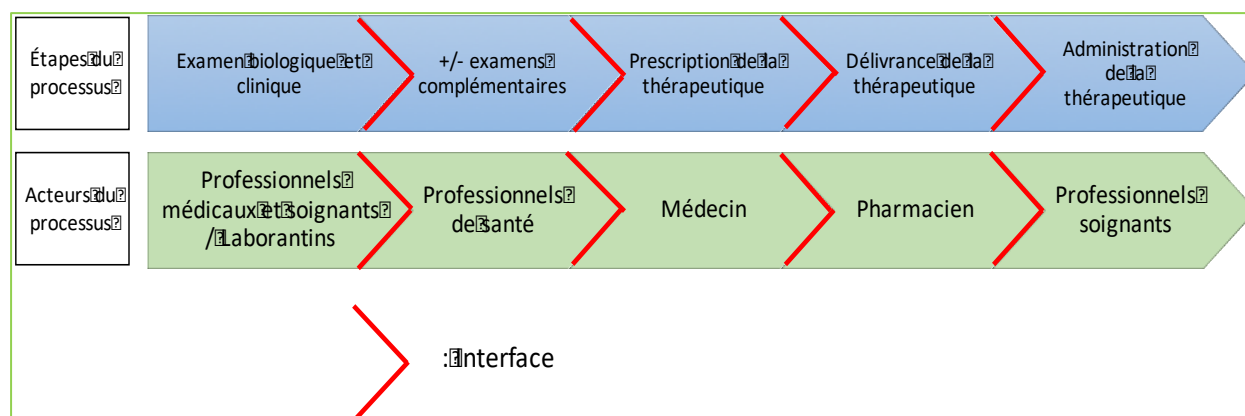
Étapes du processus

Examen biologique et clinique

+/- examens complémentaires

Prescription de la thérapeutique

Délivrance de la thérapeutique

Administration de la thérapeutique

Acteurs du processus

Professionnels médicaux et soignants / Laborantins

Professionnels de santé

Médecin

Pharmacien

Professionnels soignants

: Interface